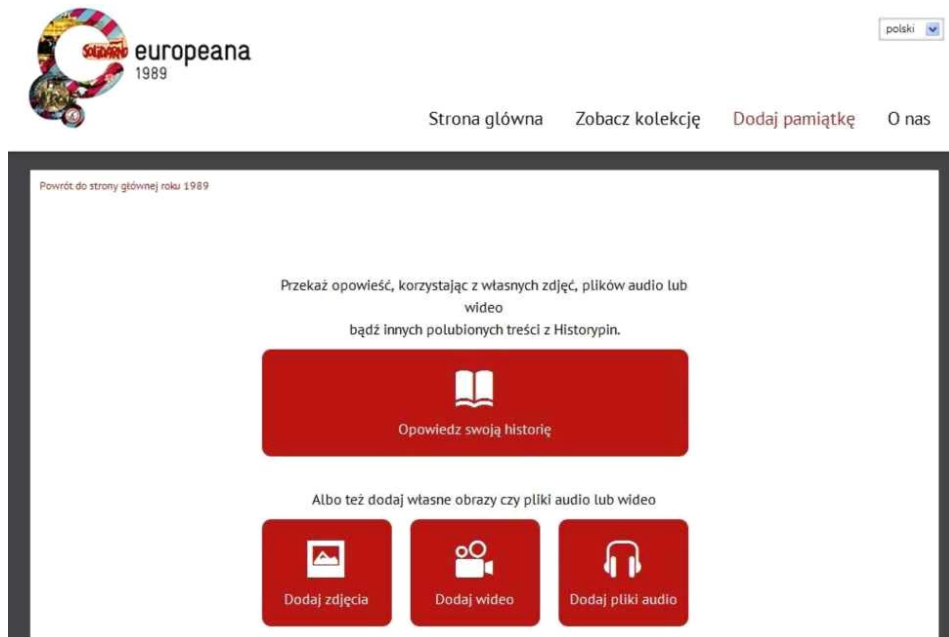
SOLIDARNOŚĆ europeana 1989

polski

Strona główna Zobacz kolekcję Dodaj pamiątkę O nas

Powrót do strony głównej roku 1989

Przekaż opowieść, korzystając z własnych zdjęć, plików audio lub wideo bądź innych polubionych treści z Historypin.

Opowiedz swoją historię

Albo też dodaj własne obrazy czy pliki audio lub wideo

Dodaj zdjęcia

Dodaj wideo

Dodaj pliki audio